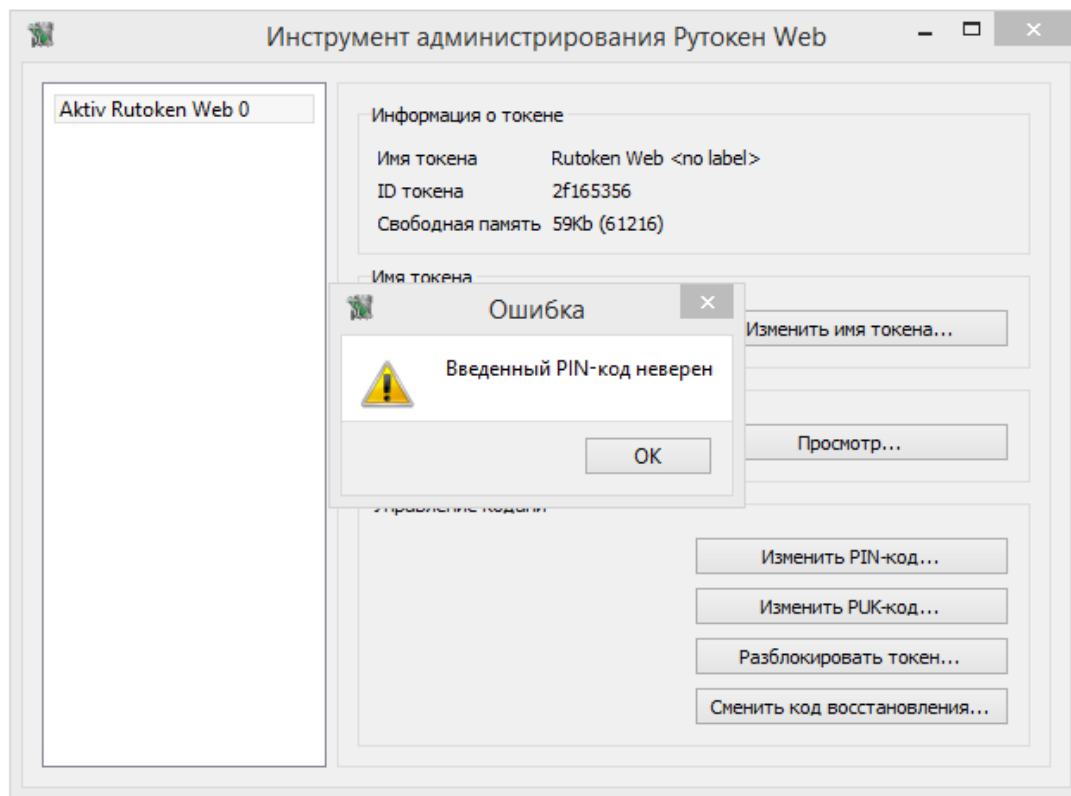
Инструмент администрирования Рутокен Web

Aktiv Rutoken Web 0

Информация о токене

Имя токена Rutoken Web <no label>
ID токена 2f165356
Свободная память 59Kb (61216)

Имя токена

Изменить имя токена...

Просмотр...

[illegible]

Изменить PIN-код...
Изменить PUK-код...
Разблокировать токен...
Сменить код восстановления...

Ошибка

Введенный PIN-код неверен

OK